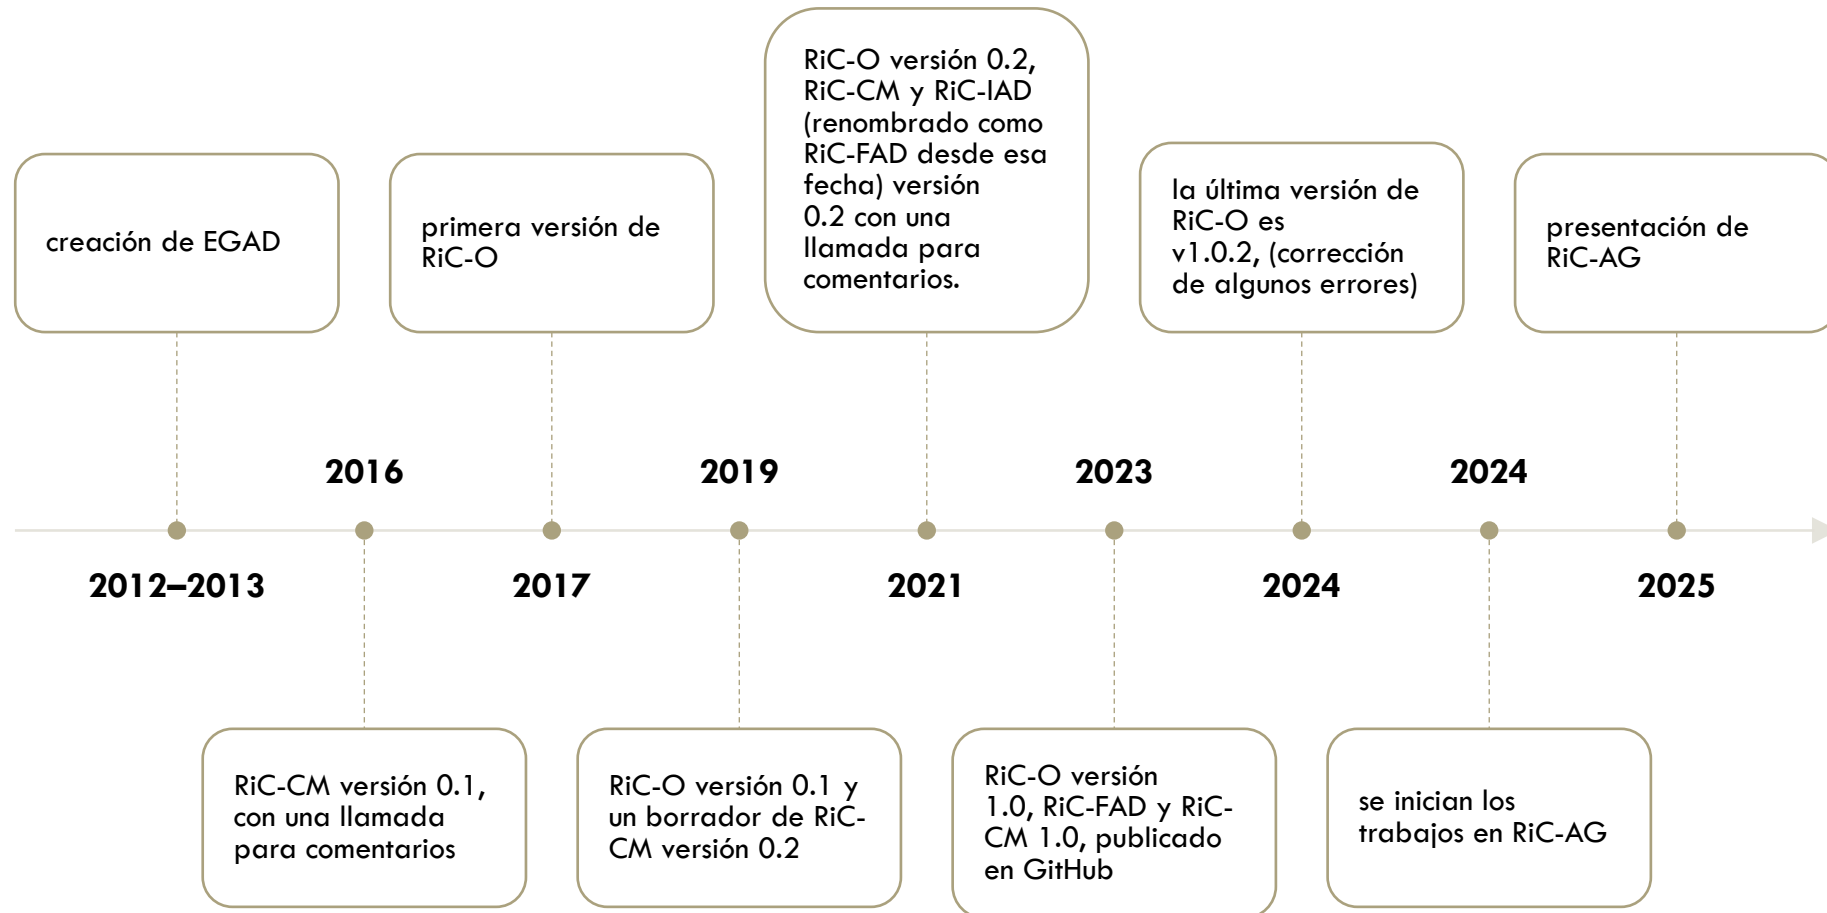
2012–2013
creación de EGAD

2016
RiC-CM versión 0.1, con una llamada para comentarios

2017
primera versión de RiC-O

2019
RiC-O versión 0.1 y un borrador de RiC-CM versión 0.2

2021
RiC-O versión 0.2, RiC-CM y RiC-IAD (renombrado como RiC-FAD desde esa fecha) versión 0.2 con una llamada para comentarios.

2023
RiC-O versión 1.0, RiC-FAD y RiC-CM 1.0, publicado en GitHub

2024
la última versión de RiC-O es v1.0.2, (corrección de algunos errores)

2024
se inician los trabajos en RiC-AG

2025
presentación de RiC-AG